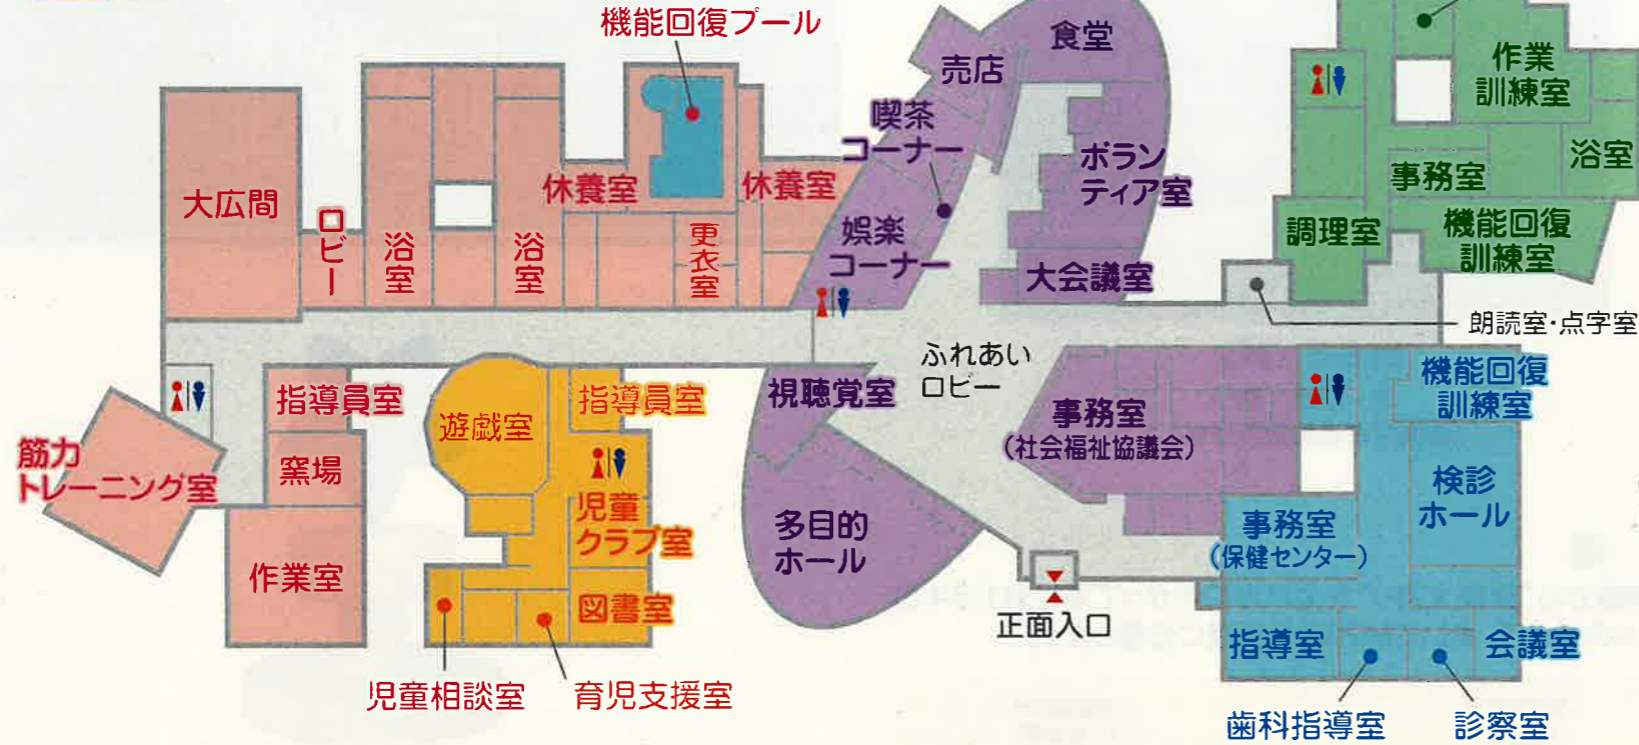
機能回復プール

大広間

ロビー

浴室

浴室

休養室

休養室

更衣室

売店

食堂

喫茶コーナー

娯楽コーナー

ボランティア室

大会議室

作業訓練室

浴室

事務室

調理室

機能回復訓練室

朗読室・点字室

筋力トレーニング室

指導員室

窯場

作業室

遊戯室

指導員室

児童クラブ室

図書室

児童相談室

育児支援室

視聴覚室

ふれあいロビー

多目的ホール

正面入口

事務室
(社会福祉協議会)

機能回復訓練室

検診ホール

事務室
(保健センター)

指導室

会議室

歯科指導室

診察室